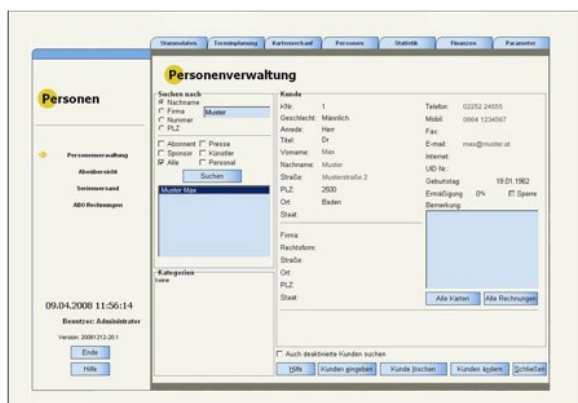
Stammdaten | Terminplanung | Kartenverkauf | Personen | Statistik | Finanzen | Parameter

Personen

Personenverwaltung
Aboübersicht
Serienversand
ABO Rechnungen

09.04.2008 11:56:14
Benutzer: Administrator
Version: 20081212-20.1
Ende
Hilfe

Personenverwaltung

Suchen nach
Nachname
Firma
Nummer
PLZ
Muster

Abonnent
Presse
Sponsor
Künstler
Alle
Personal
Suchen

Muster Max

Kategorien
keine

Kunde
KNr.: 1
Geschlecht: Männlich
Anrede: Herr
Titel: Dr
Vorname: Max
Nachname: Muster
Straße: Musterstraße 2
PLZ: 2500
Ort: Baden
Staat:

Telefon: 02252 24555
Mobil: 0664 1234567
Fax:
E-mail: max@muster.at
Internet:
UID Nr.:
Geburtstag: 19.01.1962
Ermäßigung 0%
Sperre
Bemerkung

Firma:
Rechtsform:
Straße:
Ort:
PLZ:
Staat:

Alle Karten
Alle Rechnungen

Auch deaktivierte Kunden suchen

Hilfe
Kunden eingeben
Kunde löschen
Kunden ändern
Schließen